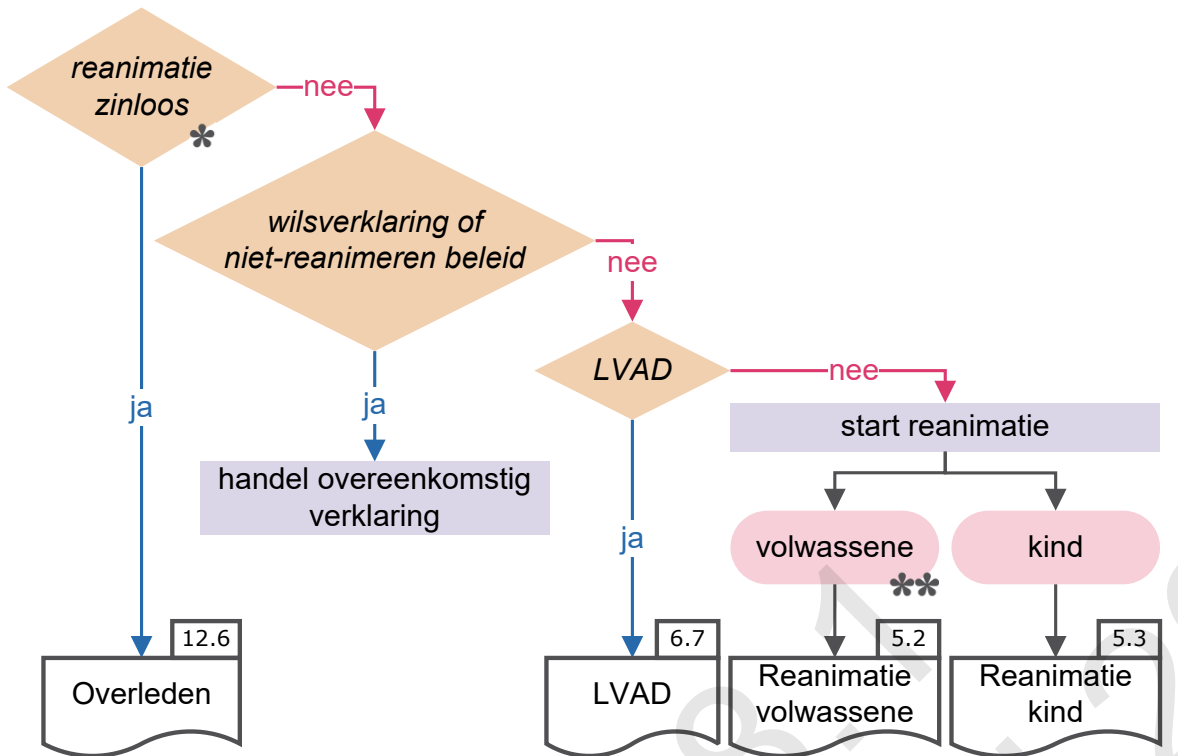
reanimatie zinloos
*
nee
wilsverklaring of niet-reanimeren beleid
nee
LVAD
nee
start reanimatie
ja
ja
handel overeenkomstig verklaring
ja
volwassene
**
kind
12.6
Overleden
6.7
LVAD
5.2
Reanimatie volwassene
5.3
Reanimatie kind